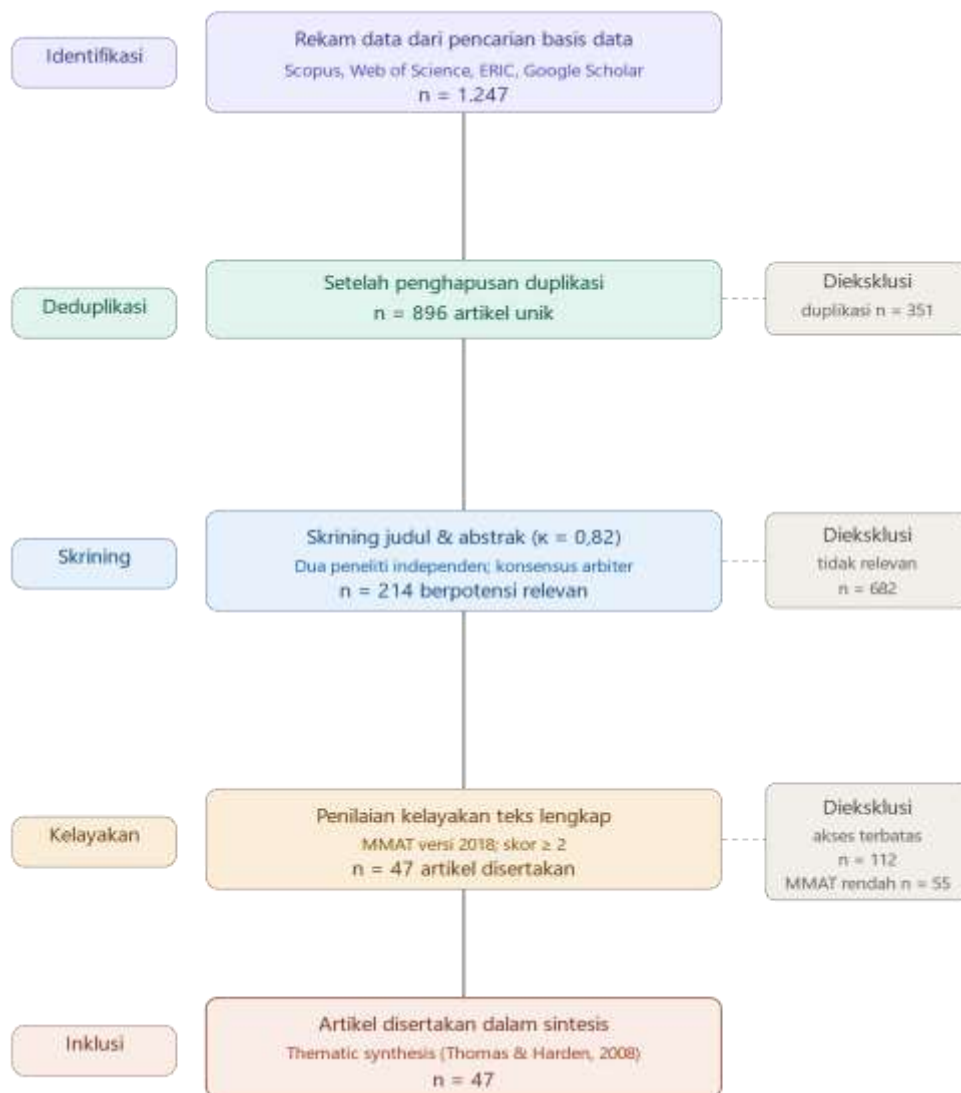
Identifikasi

Rekam data dari pencarian basis data
Scopus, Web of Science, ERIC, Google Scholar
n = 1.247

Deduplikasi

Setelah penghapusan duplikasi
n = 896 artikel unik

Dieksklusi
duplikasi n = 351

Skrining

Skrining judul & abstrak (κ = 0,82)
Dua peneliti independen; konsensus arbiter
n = 214 berpotensi relevan

Dieksklusi
tidak relevan
n = 682

Kelayakan

Penilaian kelayakan teks lengkap
MMAT versi 2018; skor ≥ 2
n = 47 artikel disertakan

Dieksklusi
akses terbatas
n = 112
MMAT rendah n = 55

Inklusi

Artikel disertakan dalam sintesis
Thematic synthesis (Thomas & Harden, 2008)
n = 47